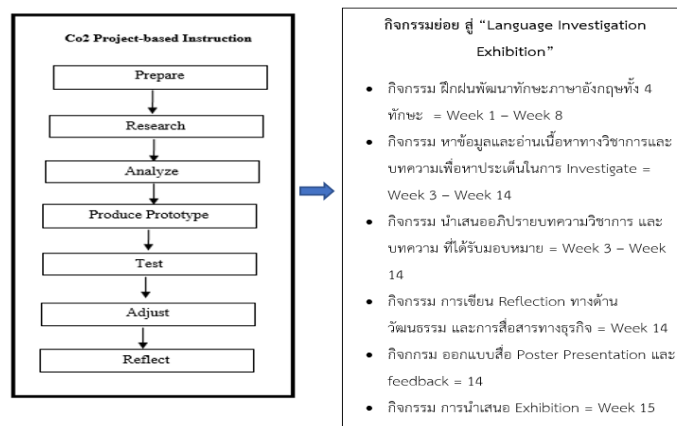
Co2 Project-based Instruction

Prepare

Research

Analyze

Produce Prototype

Test

Adjust

Reflect

กิจกรรมย่อย สู่ "Language Investigation Exhibition"

- กิจกรรม ฝึกฝนพัฒนาทักษะภาษาอังกฤษทั้ง 4 ทักษะ = Week 1 – Week 8
- กิจกรรม หาข้อมูลและอ่านเนื้อหาทางวิชาการและบทความเพื่อหาประเด็นในการ Investigate = Week 3 – Week 14
- กิจกรรม นำเสนออภิปรายบทความวิชาการ และบทความ ที่ได้รับมอบหมาย = Week 3 – Week 14
- กิจกรรม การเขียน Reflection ทางด้านวัฒนธรรม และการสื่อสารทางธุรกิจ = Week 14
- กิจกกรม ออกแบบสื่อ Poster Presentation และ feedback = 14
- กิจกรรม การนำเสนอ Exhibition = Week 15